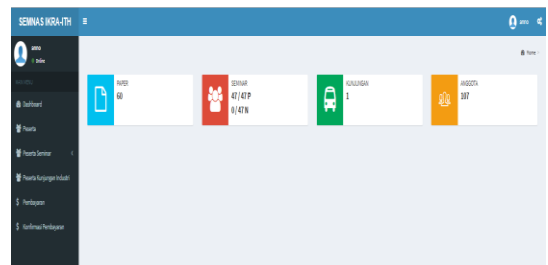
SEMNAS IKRA-ITH

anno

Online

MAIN MENU

Dashboard

Peserta

Peserta Seminar

Peserta Kunjungan Industri

Pembayaran

Konfirmasi Pembayaran

anno

Home

PAPER
60

SEMINAR
47 / 47 P
0 / 47 N

KUNJUNGAN
1

ANGGOTA
107